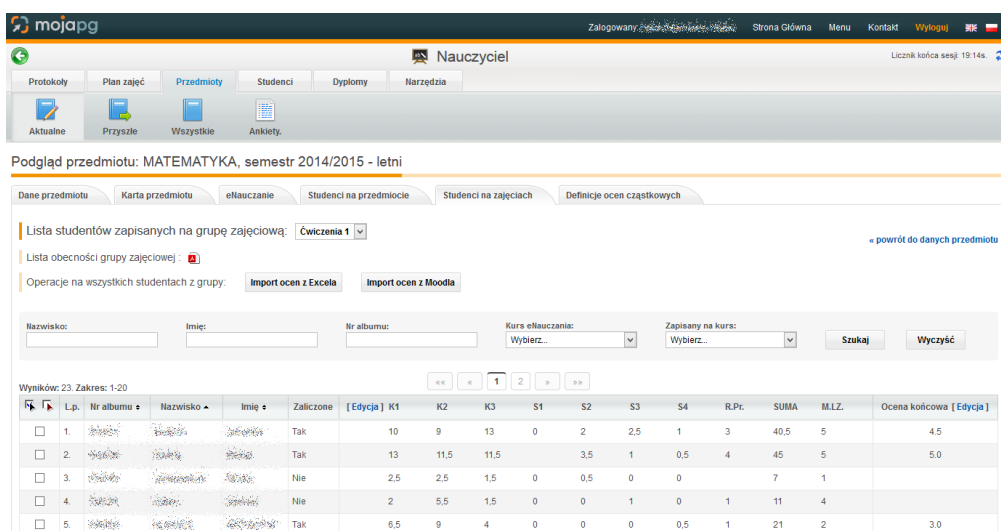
mojapg

Zalogowany: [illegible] Strona Główna Menu Kontakt Wyloguj

Nauczyciel

Licznik końca sesji: 19:14s.

Protokoły | Plan zajęć | Przedmioty | Studenci | Dyplomy | Narzędzia

Aktualne | Przyszłe | Wszystkie | Ankiety.

Podgląd przedmiotu: MATEMATYKA, semestr 2014/2015 - letni

Dane przedmiotu | Karta przedmiotu | eNauczanie | Studenci na przedmiocie | Studenci na zajęciach | Definicje ocen cząstkowych

Lista studentów zapisanych na grupę zajęciową: Ćwiczenia 1

« powrót do danych przedmiotu

Lista obecności grupy zajęciowej :

Operacje na wszystkich studentach z grupy: Import ocen z Excela | Import ocen z Moodla

Nazwisko: | Imię: | Nr albumu: | Kurs eNauczania: Wybierz... | Zapisany na kurs: Wybierz... | Szukaj | Wyczyść

Wyników: 23. Zakres: 1-20

« | ‹ | 1 | 2 | › | »

| | L.p. | Nr albumu | Nazwisko | Imię | Zaliczone | [ Edycja ] K1 | K2 | K3 | S1 | S2 | S3 | S4 | R.Pr. | SUMA | M.I.Z. | Ocena końcowa [ Edycja ] |
|---|---|---|---|---|---|---|---|---|---|---|---|---|---|---|---|---|
| ☐ | 1. | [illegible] | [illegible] | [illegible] | Tak | 10 | 9 | 13 | 0 | 2 | 2,5 | 1 | 3 | 40,5 | 5 | 4.5 |
| ☐ | 2. | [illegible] | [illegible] | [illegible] | Tak | 13 | 11,5 | 11,5 | | 3,5 | 1 | 0,5 | 4 | 45 | 5 | 5.0 |
| ☐ | 3. | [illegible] | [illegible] | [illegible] | Nie | 2,5 | 2,5 | 1,5 | 0 | 0,5 | 0 | 0 | | 7 | 1 | |
| ☐ | 4. | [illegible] | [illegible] | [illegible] | Nie | 2 | 5,5 | 1,5 | 0 | 0 | 1 | 0 | 1 | 11 | 4 | |
| ☐ | 5. | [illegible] | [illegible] | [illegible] | Tak | 6,5 | 9 | 4 | 0 | 0 | 0 | 0,5 | 1 | 21 | 2 | 3.0 |